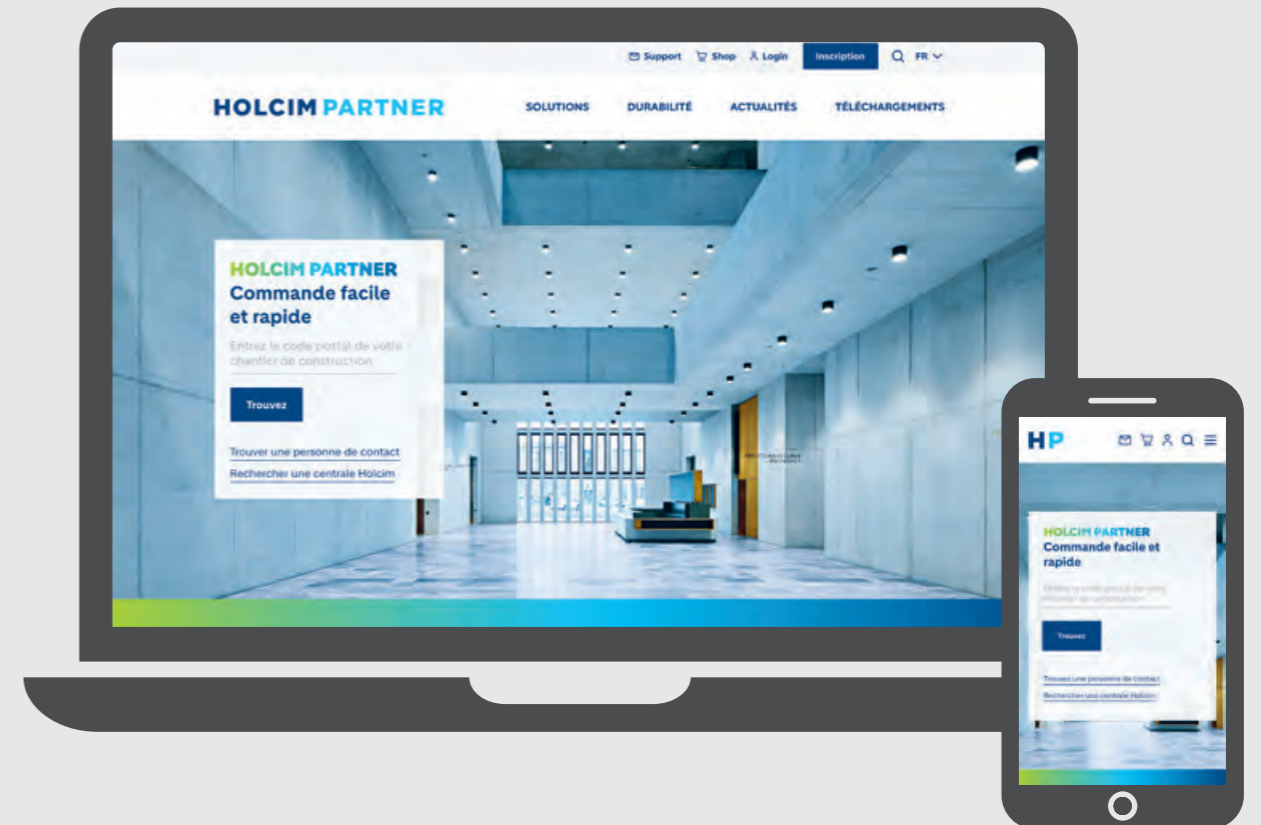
Support Shop Login Inscription FR

HOLCIM PARTNER

SOLUTIONS DURABILITÉ ACTUALITÉS TÉLÉCHARGEMENTS

HOLCIM PARTNER
Commande facile et rapide

Entrez le code postal de votre chantier de construction

Trouvez

Trouver une personne de contact
Rechercher une centrale Holcim

HP

HOLCIM PARTNER
Commande facile et rapide

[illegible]

Trouvez

Trouvez une personne de contact
Rechercher une centrale Holcim